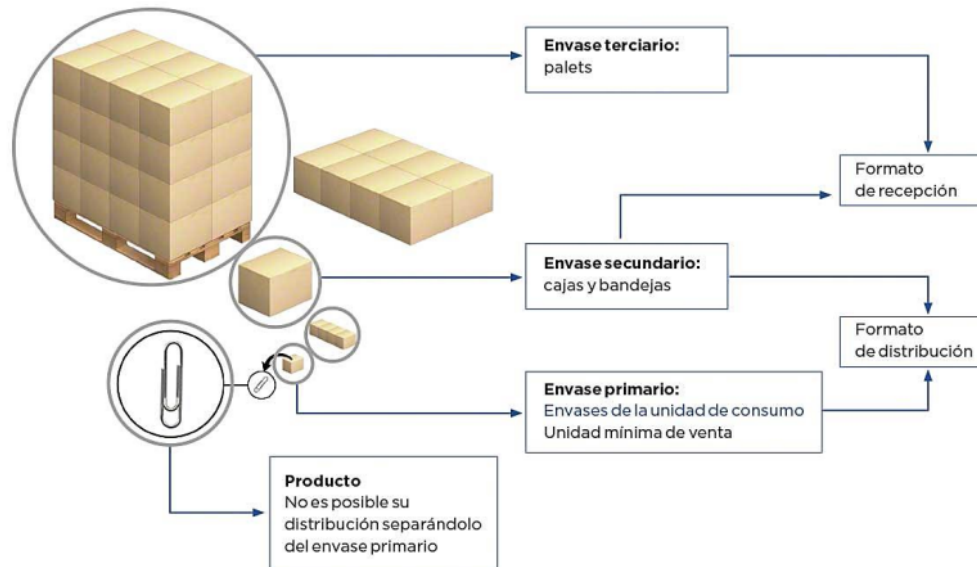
Envase terciario:
palets

Formato
de recepción

Envase secundario:
cajas y bandejas

Formato
de distribución

Envase primario:
Envases de la unidad de consumo
Unidad mínima de venta

Producto
No es posible su distribución separándolo del envase primario